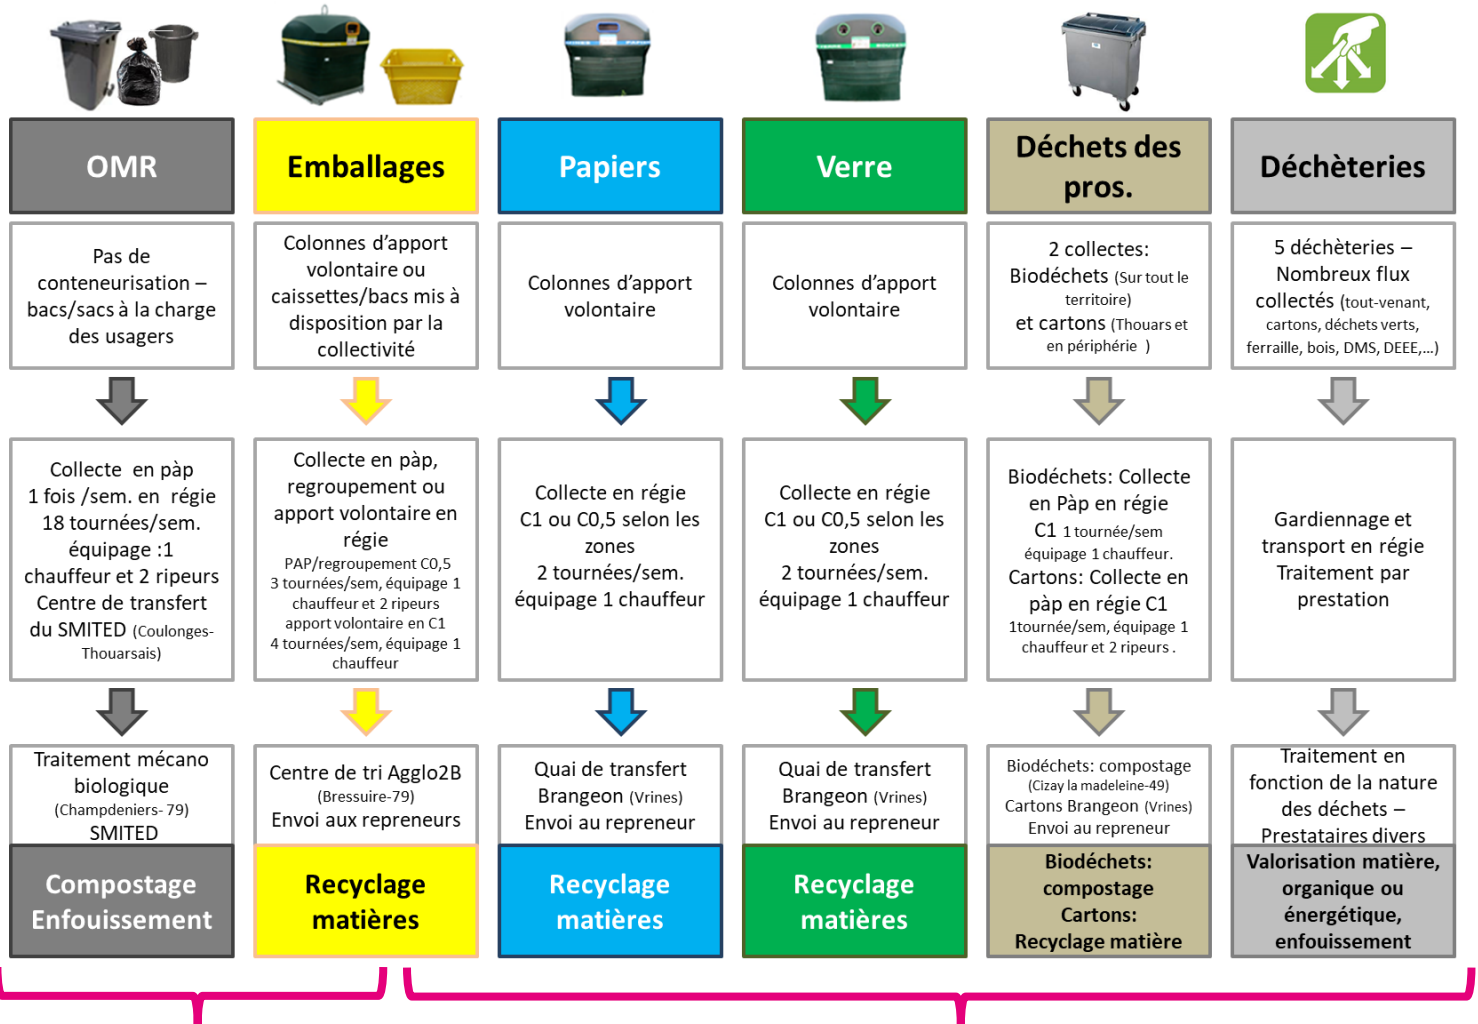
OMR

Pas de conteneurisation – bacs/sacs à la charge des usagers

Collecte en pàp 1 fois /sem. en régie 18 tournées/sem. équipage :1 chauffeur et 2 ripeurs Centre de transfert du SMITED (Coulonges-Thouarsais)

Traitement mécano biologique (Champdeniers- 79) SMITED

Compostage Enfouissement

Emballages

Colonnes d'apport volontaire ou caissettes/bacs mis à disposition par la collectivité

Collecte en pàp, regroupement ou apport volontaire en régie
PAP/regroupement C0,5 3 tournées/sem, équipage 1 chauffeur et 2 ripeurs apport volontaire en C1 4 tournées/sem, équipage 1 chauffeur

Centre de tri Agglo2B (Bressuire-79) Envoi aux repreneurs

Recyclage matières

Papiers

Colonnes d'apport volontaire

Collecte en régie C1 ou C0,5 selon les zones 2 tournées/sem. équipage 1 chauffeur

Quai de transfert Brangeon (Vrines) Envoi au repreneur

Recyclage matières

Verre

Colonnes d'apport volontaire

Collecte en régie C1 ou C0,5 selon les zones 2 tournées/sem. équipage 1 chauffeur

Quai de transfert Brangeon (Vrines) Envoi au repreneur

Recyclage matières

Déchets des pros.

2 collectes: Biodéchets (Sur tout le territoire) et cartons (Thouars et en périphérie )

Biodéchets: Collecte en Pàp en régie C1 1 tournée/sem équipage 1 chauffeur. Cartons: Collecte en pàp en régie C1 1tournée/sem, équipage 1 chauffeur et 2 ripeurs .

Biodéchets: compostage (Cizay la madeleine-49) Cartons Brangeon (Vrines) Envoi au repreneur

Biodéchets: compostage Cartons: Recyclage matière

Déchèteries

5 déchèteries – Nombreux flux collectés (tout-venant, cartons, déchets verts, ferraille, bois, DMS, DEEE,...)

Gardiennage et transport en régie Traitement par prestation

Traitement en fonction de la nature des déchets – Prestataires divers

Valorisation matière, organique ou énergétique, enfouissement